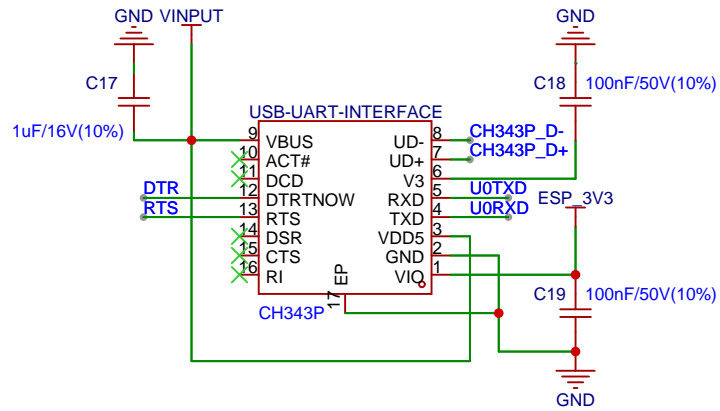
GND VINPUT

C17

1uF/16V(10%)

GND

C18 100nF/50V(10%)

USB-UART-INTERFACE

9 VBUS
10 ACT#
11 DCD
12 DTRTNOW
13 RTS
14 DSR
15 CTS
16 RI

UD- 8
UD+ 7
V3 6
RXD 5
TXD 4
VDD5 3
GND 2
VIO 1

EP
17

CH343P

DTR
RTS

CH343P_D-
CH343P_D+
U0TXD
U0RXD

ESP_3V3

C19 100nF/50V(10%)

GND